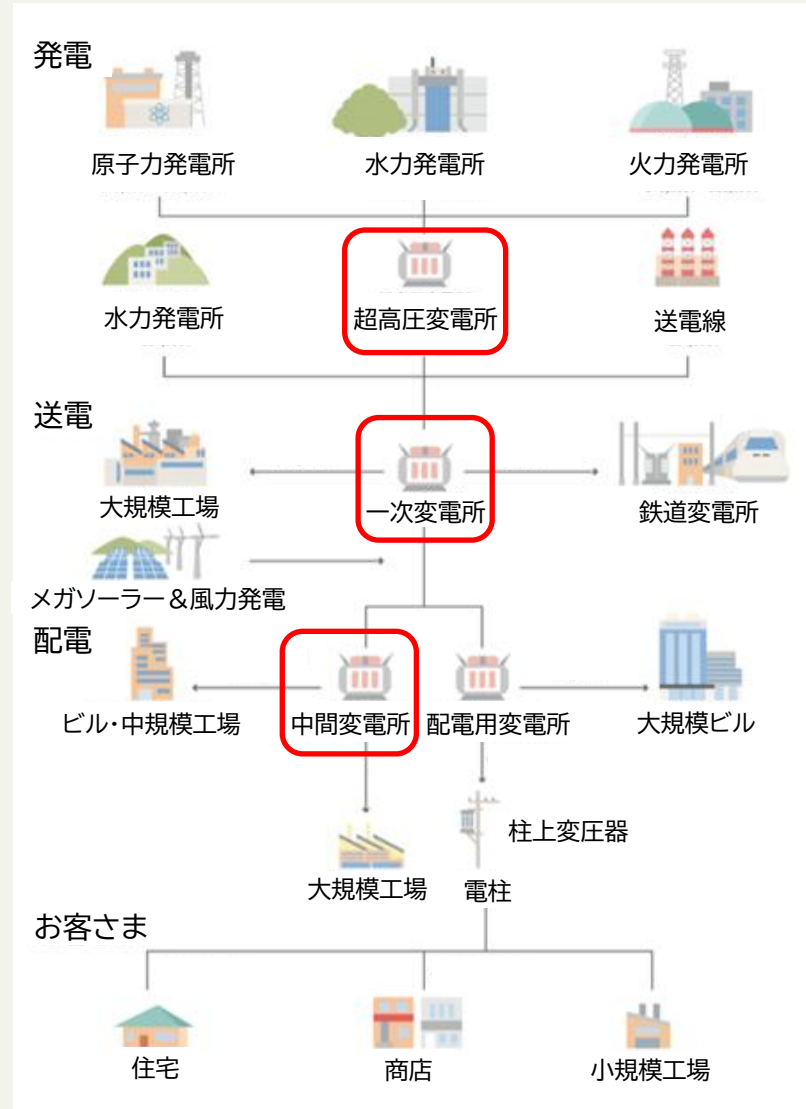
発電

原子力発電所
水力発電所
火力発電所

水力発電所
超高圧変電所
送電線

送電

大規模工場
一次変電所
鉄道変電所

メガソーラー＆風力発電

配電

ビル・中規模工場
中間変電所
配電用変電所
大規模ビル

柱上変圧器
大規模工場
電柱

お客さま

住宅
商店
小規模工場